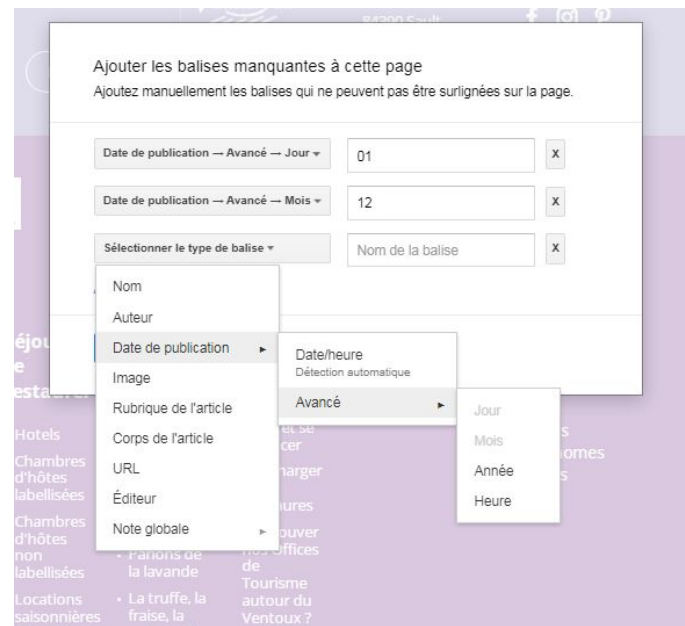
84390 Sault

Ajouter les balises manquantes à cette page
Ajoutez manuellement les balises qui ne peuvent pas être surlignées sur la page.

Date de publication → Avancé → Jour ▾ | 01 | x
Date de publication → Avancé → Mois ▾ | 12 | x
Sélectionner le type de balise ▾ | Nom de la balise | x

Nom
Auteur
Date de publication ►
Image
Rubrique de l'article
Corps de l'article
URL
Éditeur
Note globale ►

Date/heure
Détection automatique
Avancé ►

Jour
Mois
Année
Heure

éjou
e
estaurer
Hotels
Chambres d'hôtes labellisées
Chambres d'hôtes non labellisées
Locations saisonnières

• Parlons de la lavande
• La truffe, la fraise, la

et se
cer
harger
ures
ouver
nos Offices de Tourisme autour du Ventoux ?

s
omes
s